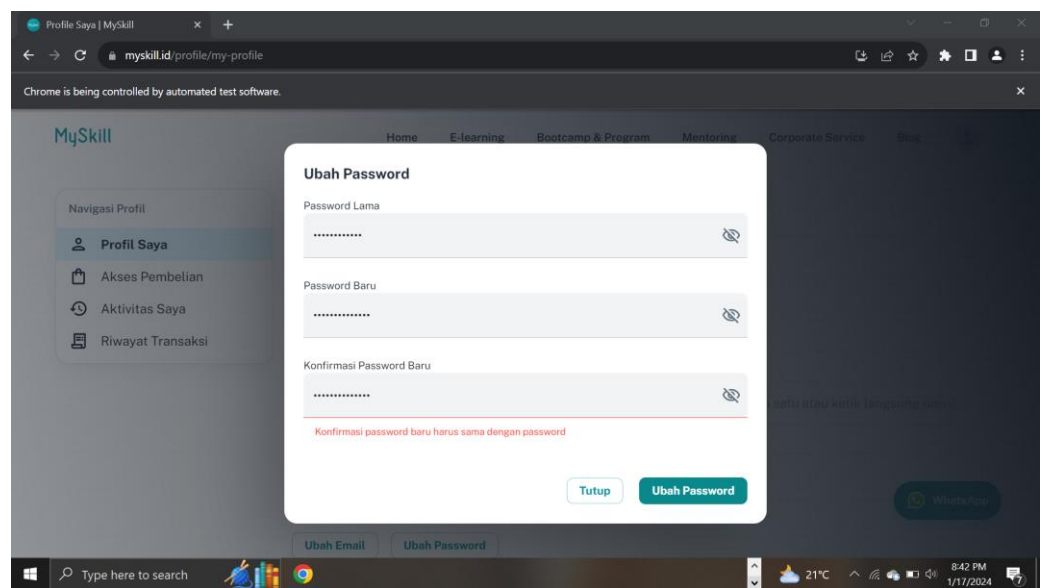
Profile Saya | MySkill

myskill.id/profile/my-profile

Chrome is being controlled by automated test software.

MySkill

Home E-learning Bootcamp & Program Mentoring Corporate Service Blog

Navigasi Profil

Profil Saya

Akses Pembelian

Aktivitas Saya

Riwayat Transaksi

Ubah Password

Password Lama

............

Password Baru

..............

Konfirmasi Password Baru

.............

Konfirmasi password baru harus sama dengan password

Tutup

Ubah Password

satu atau ketik langsung di sini

WhatsApp

Ubah Email

Ubah Password

Type here to search

21°C

8:42 PM
1/17/2024